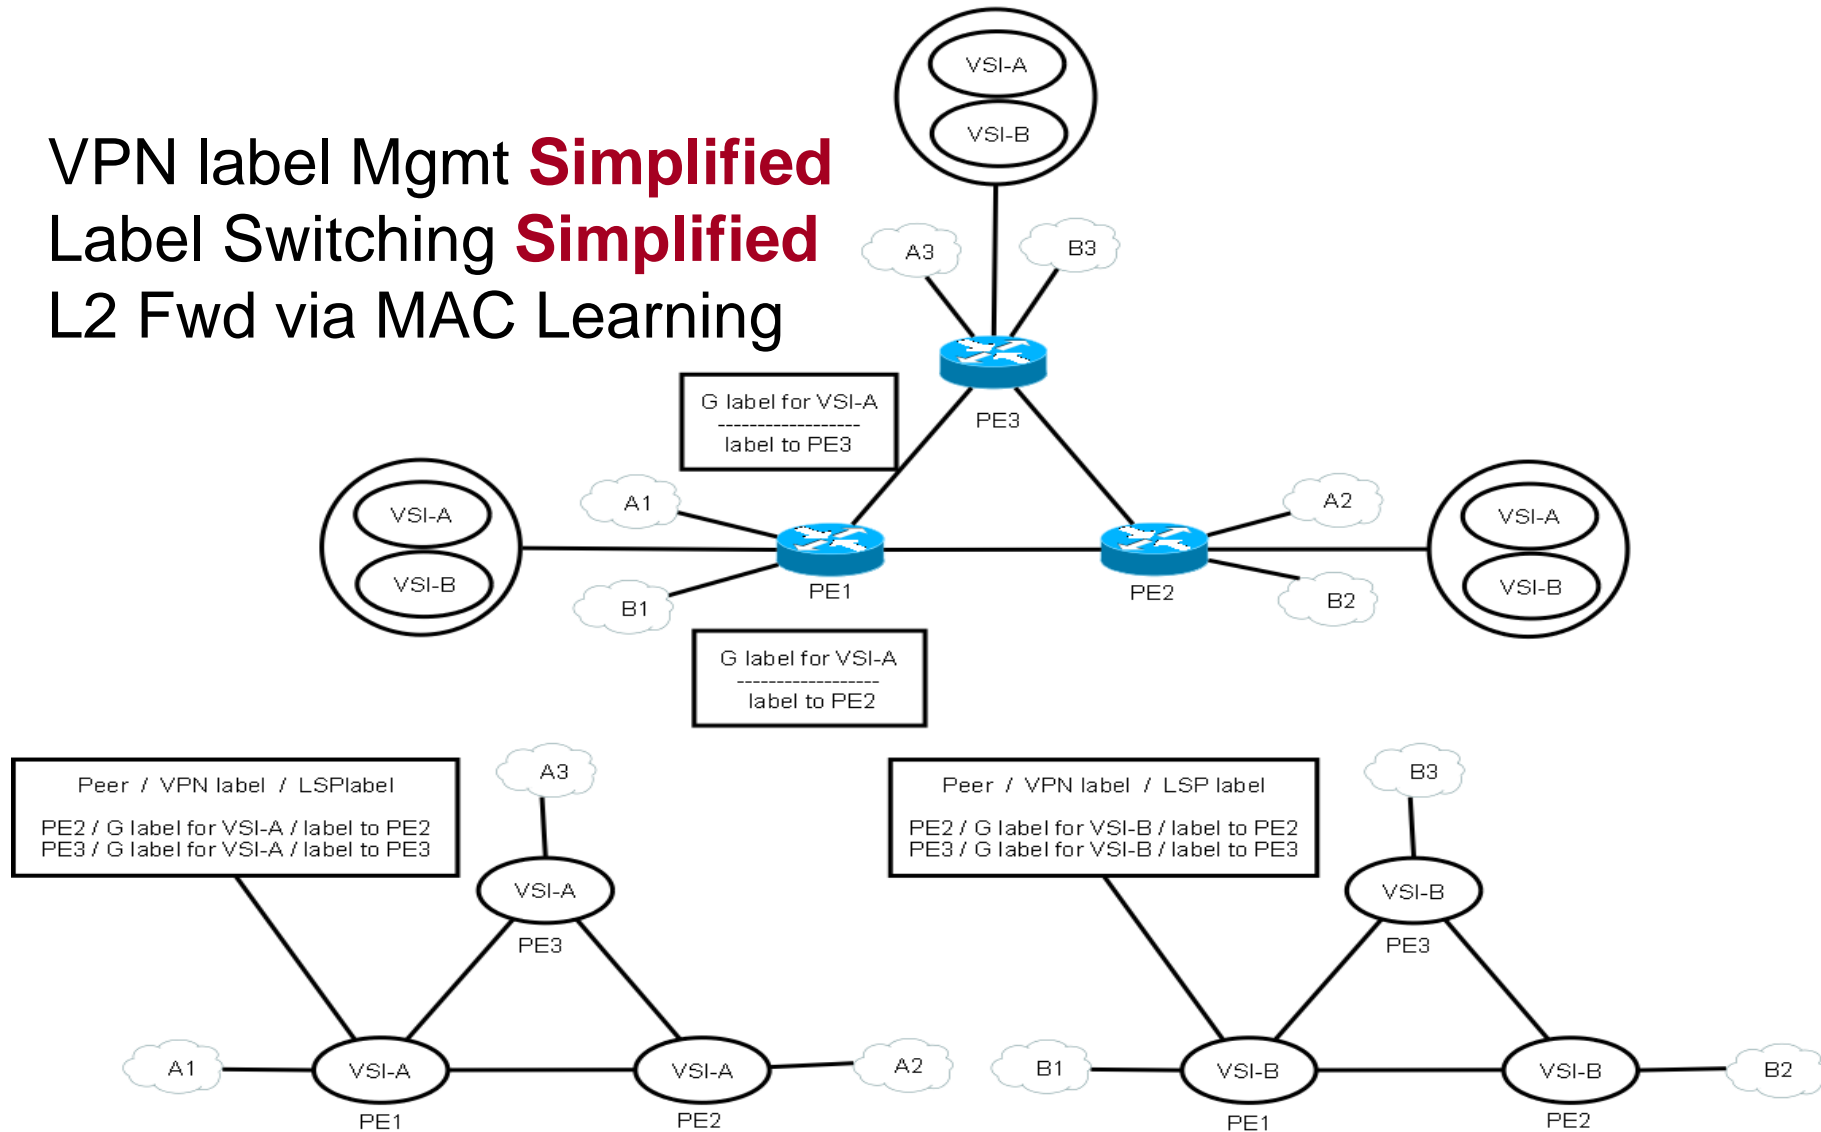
VPN label Mgmt **Simplified**
Label Switching **Simplified**
L2 Fwd via MAC Learning

VSI-A
VSI-B

A3
B3

PE3

G label for VSI-A
------------------
label to PE3

A1
A2

VSI-A
VSI-B

VSI-A
VSI-B

B1
PE1
PE2
B2

G label for VSI-A
------------------
label to PE2

Peer / VPN label / LSPlabel

PE2 / G label for VSI-A / label to PE2
PE3 / G label for VSI-A / label to PE3

A3
VSI-A
PE3
A1
VSI-A
PE1
VSI-A
PE2
A2

Peer / VPN label / LSP label

PE2 / G label for VSI-B / label to PE2
PE3 / G label for VSI-B / label to PE3

B3
VSI-B
PE3
B1
VSI-B
PE1
VSI-B
PE2
B2